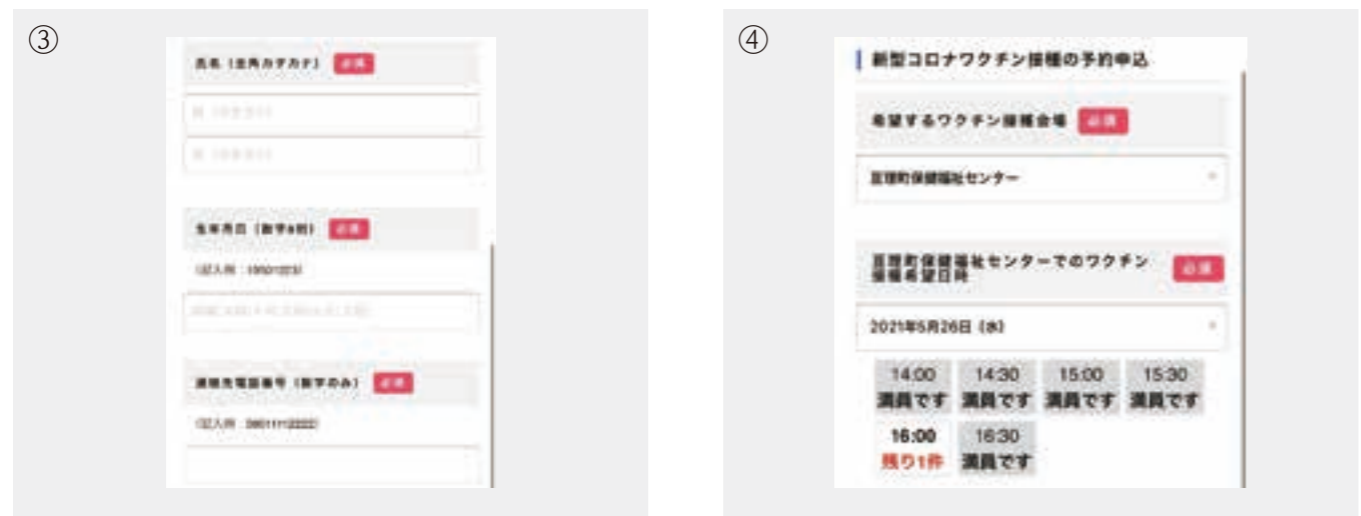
③

氏名（全角カタカナ） 必須

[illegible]

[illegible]

生年月日（数字8桁） 必須

(記入例：19501203)

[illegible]

連絡先電話番号（数字のみ） 必須

(記入例：09011112222)

④

新型コロナワクチン接種の予約申込

希望するワクチン接種会場 必須

亘理町保健福祉センター

亘理町保健福祉センターでのワクチン接種希望日時 必須

2021年5月26日（水）

14:00 満員です

14:30 満員です

15:00 満員です

15:30 満員です

16:00 残り1件

16:30 満員です